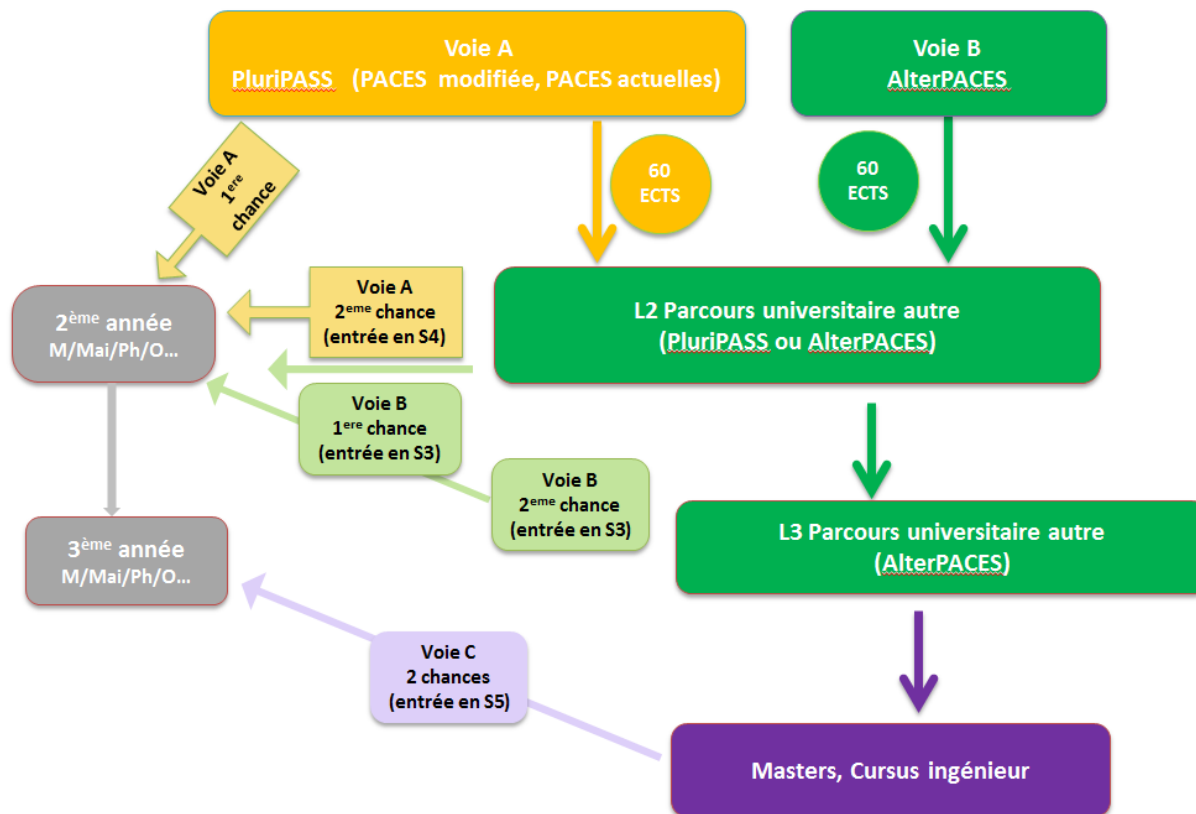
Voie A
PluriPASS (PACES modifiée, PACES actuelles)

Voie B
AlterPACES

Voie A
$1^{ere}$
chance

60
ECTS

60
ECTS

$2^{ème}$ année
M/Mai/Ph/O…

Voie A
$2^{eme}$ chance
(entrée en S4)

L2 Parcours universitaire autre
(PluriPASS ou AlterPACES)

Voie B
$1^{ere}$ chance
(entrée en S3)

Voie B
$2^{eme}$ chance
(entrée en S3)

$3^{ème}$ année
M/Mai/Ph/O…

L3 Parcours universitaire autre
(AlterPACES)

Voie C
2 chances
(entrée en S5)

Masters, Cursus ingénieur